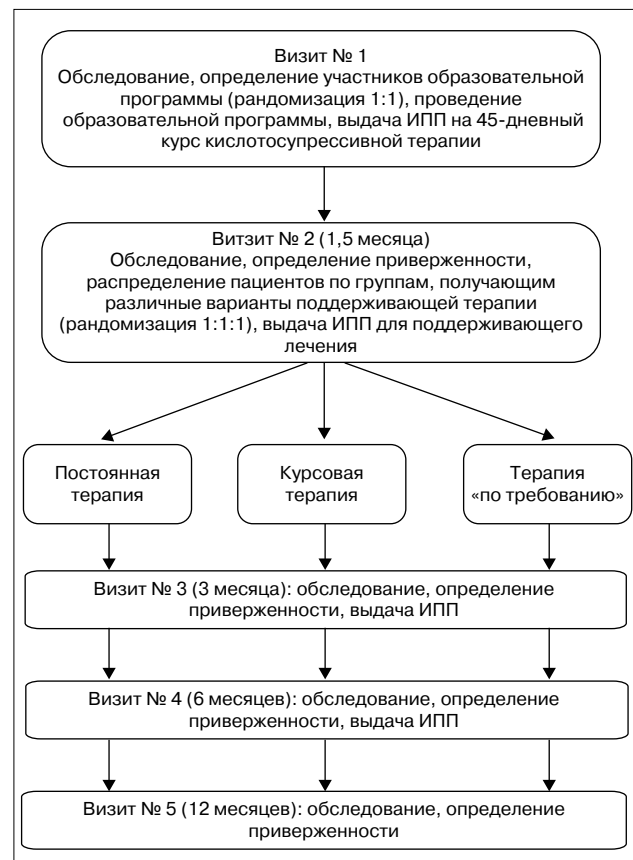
Визит № 1
Обследование, определение участников образовательной программы (рандомизация 1:1), проведение образовательной программы, выдача ИПП на 45-дневный курс кислотосупрессивной терапии

Витзит № 2 (1,5 месяца)
Обследование, определение приверженности, распределение пациентов по группам, получающим различные варианты поддерживающей терапии (рандомизация 1:1:1), выдача ИПП для поддерживающего лечения

Постоянная терапия

Курсовая терапия

Терапия «по требованию»

Визит № 3 (3 месяца): обследование, определение приверженности, выдача ИПП

Визит № 4 (6 месяцев): обследование, определение приверженности, выдача ИПП

Визит № 5 (12 месяцев): обследование, определение приверженности